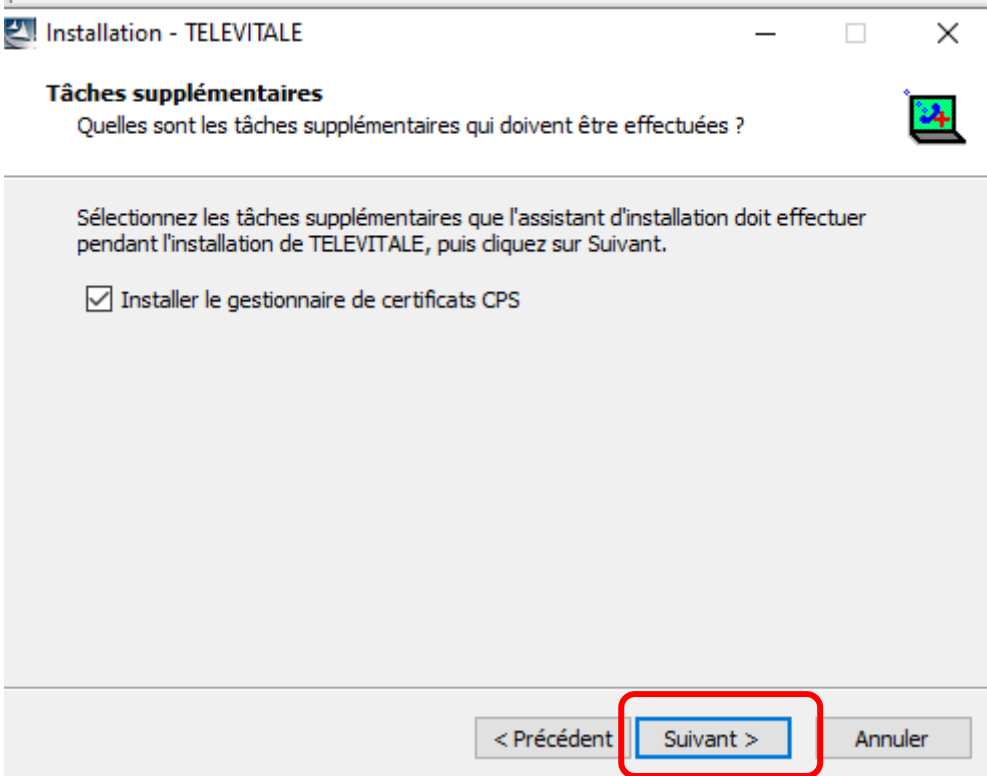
Installation - TELEVITALE

Tâches supplémentaires
Quelles sont les tâches supplémentaires qui doivent être effectuées ?

Sélectionnez les tâches supplémentaires que l'assistant d'installation doit effectuer pendant l'installation de TELEVITALE, puis cliquez sur Suivant.

☑ Installer le gestionnaire de certificats CPS

< Précédent | Suivant > | Annuler